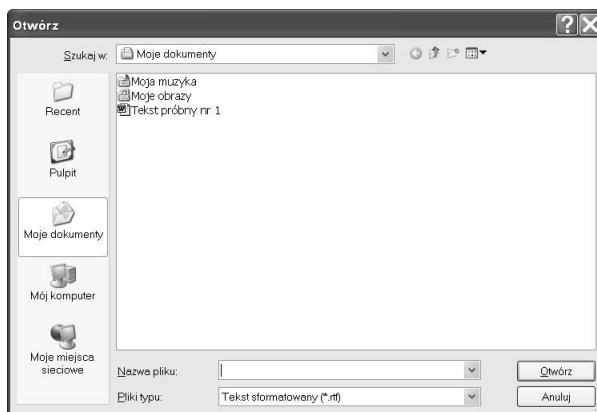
Otwórz

Szukaj w: Moje dokumenty

Moja muzyka
Moje obrazy
Tekst próbny nr 1

Recent

Pulpit

Moje dokumenty

Mój komputer

Moje miejsca sieciowe

Nazwa pliku:

Pliki typu: Tekst sformatowany (*.rtf)

Otwórz

Anuluj